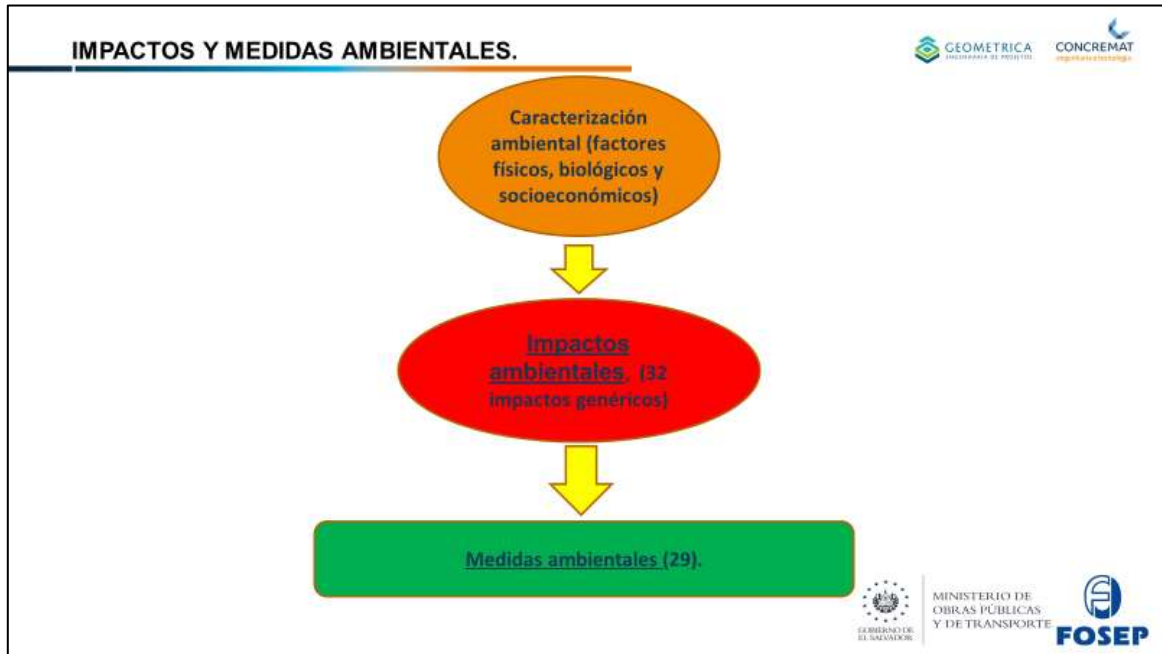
IMPACTOS Y MEDIDAS AMBIENTALES.

GEOMETRICA INGENIERIA DE PROYECTOS

CONCREMAT ingeniería e tecnología

Caracterización ambiental (factores físicos, biológicos y socioeconómicos)

Impactos ambientales. (32 impactos genéricos)

Medidas ambientales (29).

GOBIERNO DE EL SALVADOR

MINISTERIO DE OBRAS PÚBLICAS Y DE TRANSPORTE

FOSEP